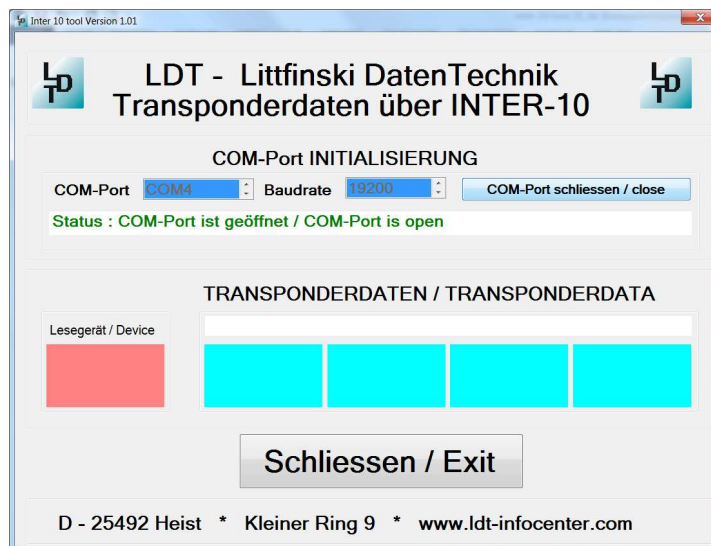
Inter 10 tool Version 1.01

LDT

LDT - Littfinski DatenTechnik
Transponderdaten über INTER-10

LDT

COM-Port INITIALISIERUNG

COM-Port COM4 Baudrate 19200 COM-Port schliessen / close

Status : COM-Port ist geöffnet / COM-Port is open

TRANSPONDERDATEN / TRANSPONDERDATA

Lesegerät / Device

Schliessen / Exit

D - 25492 Heist * Kleiner Ring 9 * www.ldt-infocenter.com